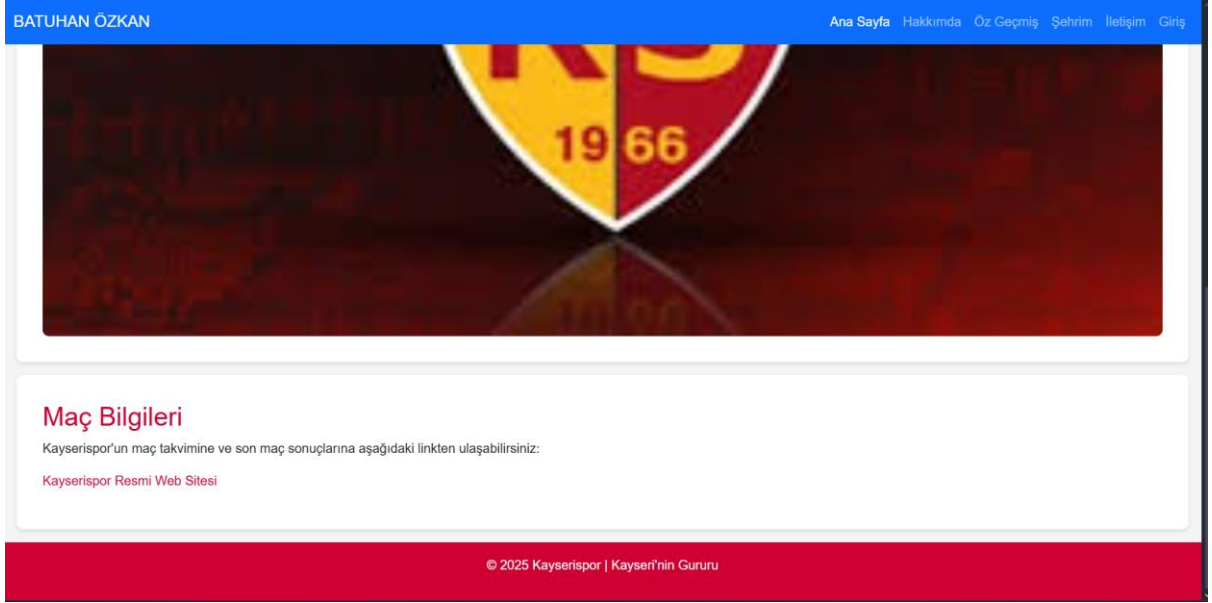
BATUHAN ÖZKAN

Ana Sayfa Hakkımda Öz Geçmiş Şehrim İletişim Giriş

1966

Maç Bilgileri

Kayserispor'un maç takvimine ve son maç sonuçlarına aşağıdaki linkten ulaşabilirsiniz:

Kayserispor Resmi Web Sitesi

© 2025 Kayserispor | Kayseri'nin Gururu